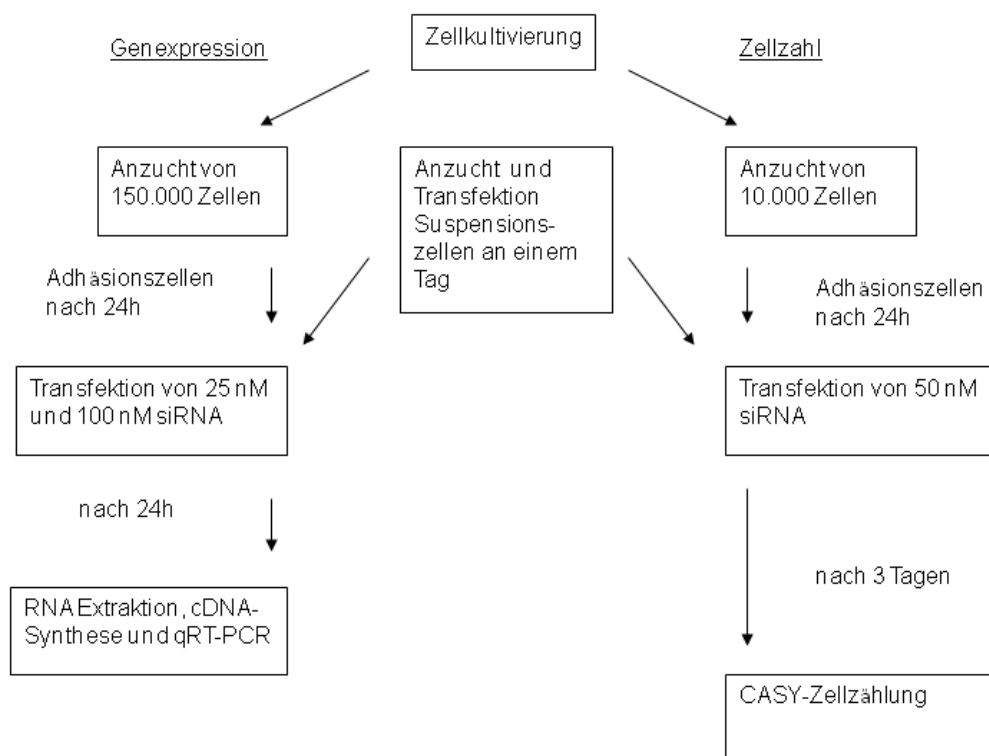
Genexpression

Zellkultivierung

Zellzahl

Anzucht von 150.000 Zellen

Anzucht und Transfektion Suspensionszellen an einem Tag

Anzucht von 10.000 Zellen

Adhäsionszellen nach 24h

Adhäsionszellen nach 24h

Transfektion von 25 nM und 100 nM siRNA

Transfektion von 50 nM siRNA

nach 24h

nach 3 Tagen

RNA Extraktion, cDNA-Synthese und qRT-PCR

CASY-Zellzählung